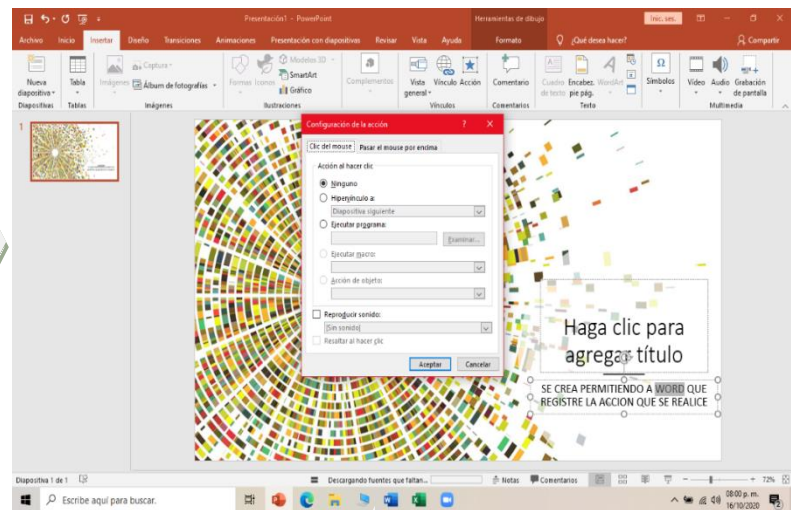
Presentación1 - PowerPoint
Herramientas de dibujo
Inic. ses.
Archivo Inicio Insertar Diseño Transiciones Animaciones Presentación con diapositivas Revisar Vista Ayuda Formato ¿Qué desea hacer? Compartir
Nueva diapositiva Tabla Imágenes Captura Álbum de fotografías Formas Iconos Modelos 3D SmartArt Gráfico Complementos Vista general Vínculo Acción Comentario Cuadro de texto Encabez. pie pág. WordArt Símbolos Vídeo Audio Grabación de pantalla
Diapositivas Tablas Imágenes Ilustraciones Vínculos Comentarios Texto Multimedia
1
Configuración de la acción
Clic del mouse Pasar el mouse por encima
Acción al hacer clic
Ninguno
Hipervínculo a:
Diapositiva siguiente
Ejecutar programa:
Examinar...
Ejecutar macro:
Acción de objeto:
Reproducir sonido:
[Sin sonido]
Resaltar al hacer clic
Aceptar Cancelar
Haga clic para agregar título
SE CREA PERMITIENDO A WORD QUE REGISTRE LA ACCION QUE SE REALICE
Diapositiva 1 de 1
Descargando fuentes que faltan...
Notas Comentarios
72%
Escribe aquí para buscar.
08:00 p. m. 16/10/2020